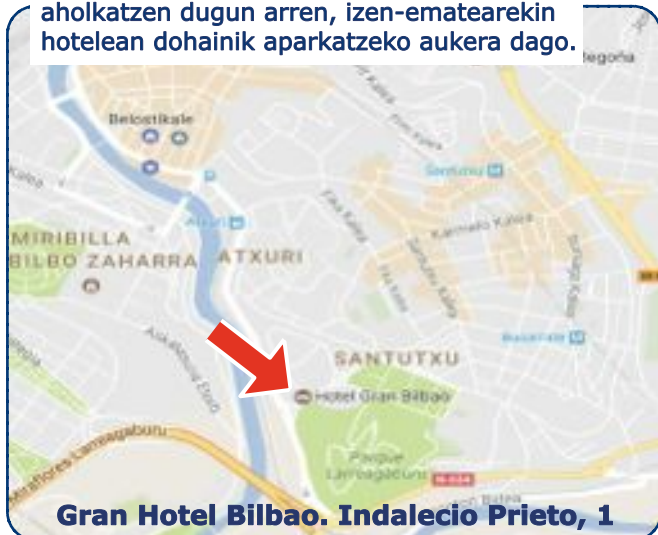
aholkatzen dugun arren, izen-ematearekin hotelean dohainik aparkatzeko aukera dago.

Begoña

Bolostikale

Santutxu

Atxuri

MIRIBILLA

BILBO ZAHARRA

ATXURI

SANTUTXU

Basarrate

Hotel Gran Bilbao

Parque Larreagaburu

Gran Hotel Bilbao. Indalecio Prieto, 1